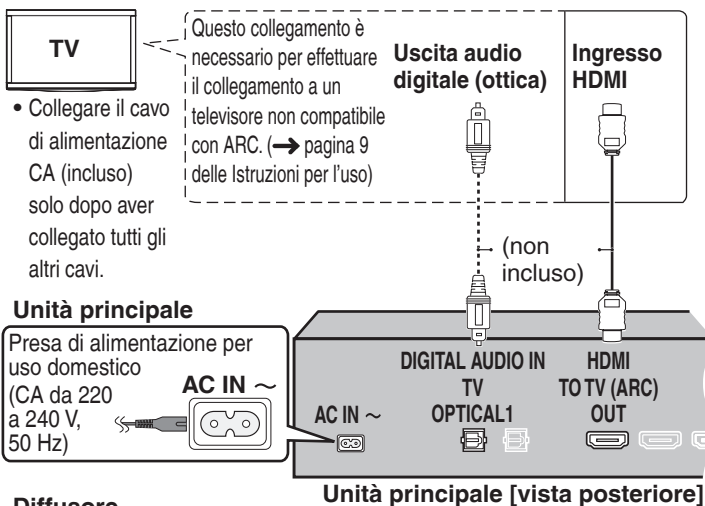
TV

• Collegare il cavo di alimentazione CA (incluso) solo dopo aver collegato tutti gli altri cavi.

Questo collegamento è necessario per effettuare il collegamento a un televisore non compatibile con ARC. (→ pagina 9 delle Istruzioni per l'uso)

Uscita audio digitale (ottica)

Ingresso HDMI

(non incluso)

Unità principale

Presa di alimentazione per uso domestico (CA da 220 a 240 V, 50 Hz)

AC IN ∼

AC IN ∼

DIGITAL AUDIO IN TV OPTICAL1

HDMI TO TV (ARC) OUT

Unità principale [vista posteriore]

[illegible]